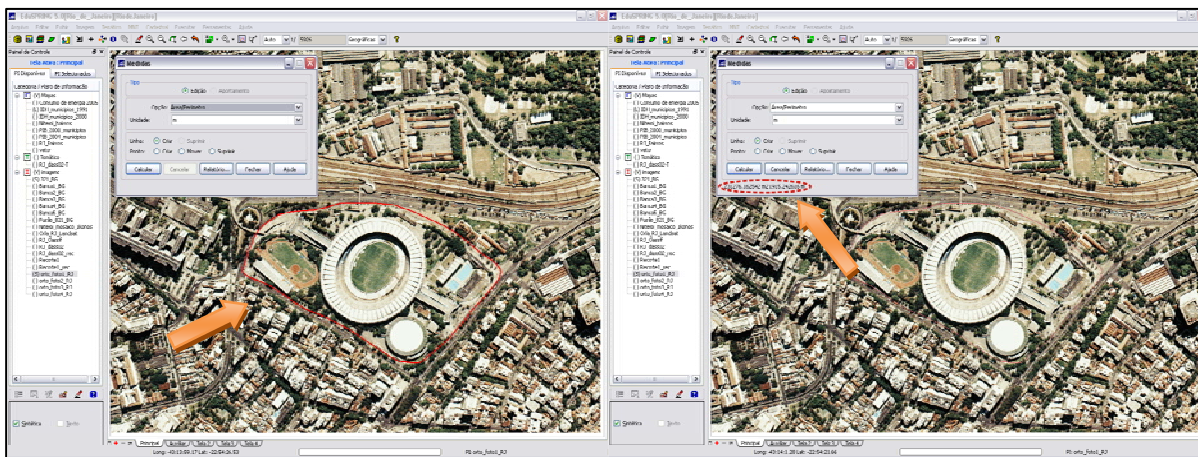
SPRING 5.1[Rio_de_Janeiro][Rio de Janeiro]
Arquivo Editar Exibir Imagem Temático MNT Cadastral Executar Ferramentas Ajuda
Auto 5000 Geográficas

Painel de Controle
Tela Ativa: Principal
PI Disponíveis PI Selecionados
Categoria / Plano de informação
(V) Mapas
Consumo de energia eletrica
IDH_municipios_1991
IDH_municipios_2000
limite_bairros
PIB_2000_municipios
PIB_2005_municipios
R3_bairros
rotas
(-) Temático
R3_classif2-T
(V) Imagens
TM_RJ
Banda1_RJ
Banda2_RJ
Banda3_RJ
Banda4_RJ
Banda5_RJ
Banda6_RJ
Landsat_mosaico_bandas
Orto_R3_Landsat
R3_Classif
R3_fusao
R3_classif2_imc
Recorte1
Recorte2_imc
orto_foto1_RJ
orto_foto2_RJ
orto_foto3_RJ
Gráfica Texto

Medidas
Tipo
Edição Alinhamento
Opção: Área/Perímetro
Unidade: m
Linhas: Criar Suprimir
Pontos: Criar Mover Suprimir
Calcular Cancelar Relatório... Fechar Ajuda

Principal Auxiliar Tela 3 Tela 4 Tela 5
Long: -43 13:58.17 Lat: -22 54:26.53
PI: orto_foto1_RJ

SPRING 5.1[Rio_de_Janeiro][Rio de Janeiro]
Arquivo Editar Exibir Imagem Temático MNT Cadastral Executar Ferramentas Ajuda
Auto 5000 Geográficas

Medidas
Tipo
Edição Alinhamento
Opção: Área/Perímetro
Unidade: m
Linhas: Criar Suprimir
Pontos: Criar Mover Suprimir
Calcular Cancelar Relatório... Fechar Ajuda
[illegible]

Principal Auxiliar Tela 3 Tela 4 Tela 5
Long: -43 14:1.38 Lat: -22 54:23.64
PI: orto_foto1_RJ